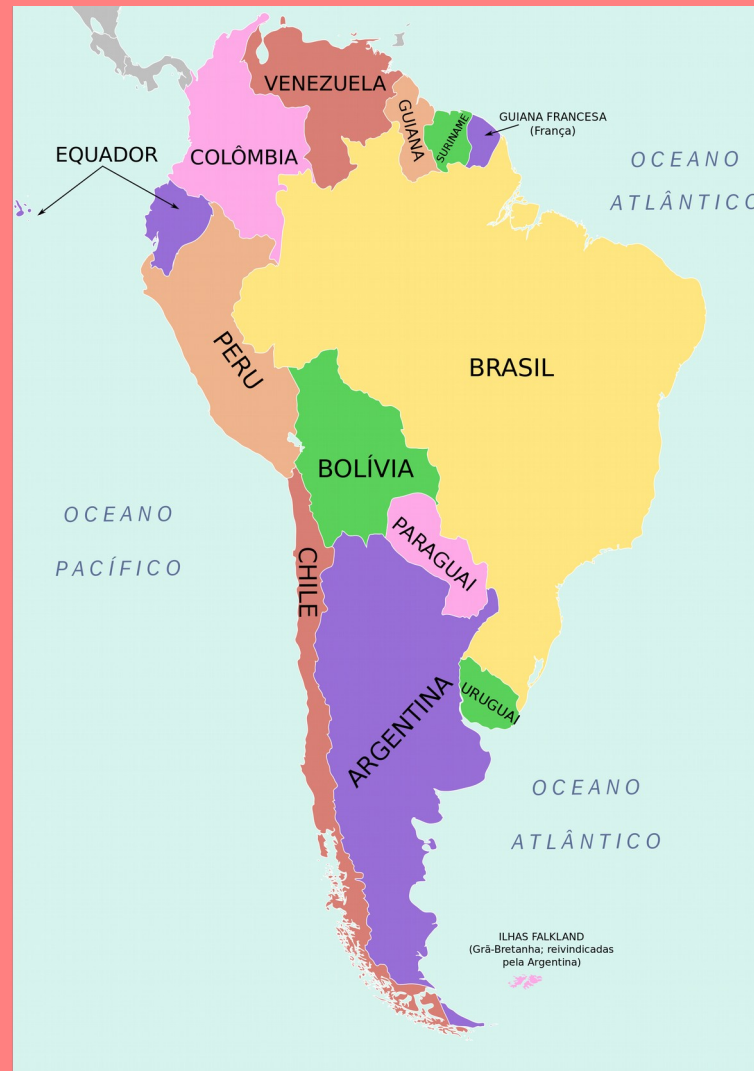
VENEZUELA

GUIANA

SURINAME

GUIANA FRANCESA
(França)

EQUADOR

COLÔMBIA

OCEANO
ATLÂNTICO

PERU

BRASIL

BOLÍVIA

OCEANO
PACÍFICO

PARAGUAI

CHILE

URUGUAI

ARGENTINA

OCEANO
ATLÂNTICO

ILHAS FALKLAND
(Grã-Bretanha; reivindicadas pela Argentina)